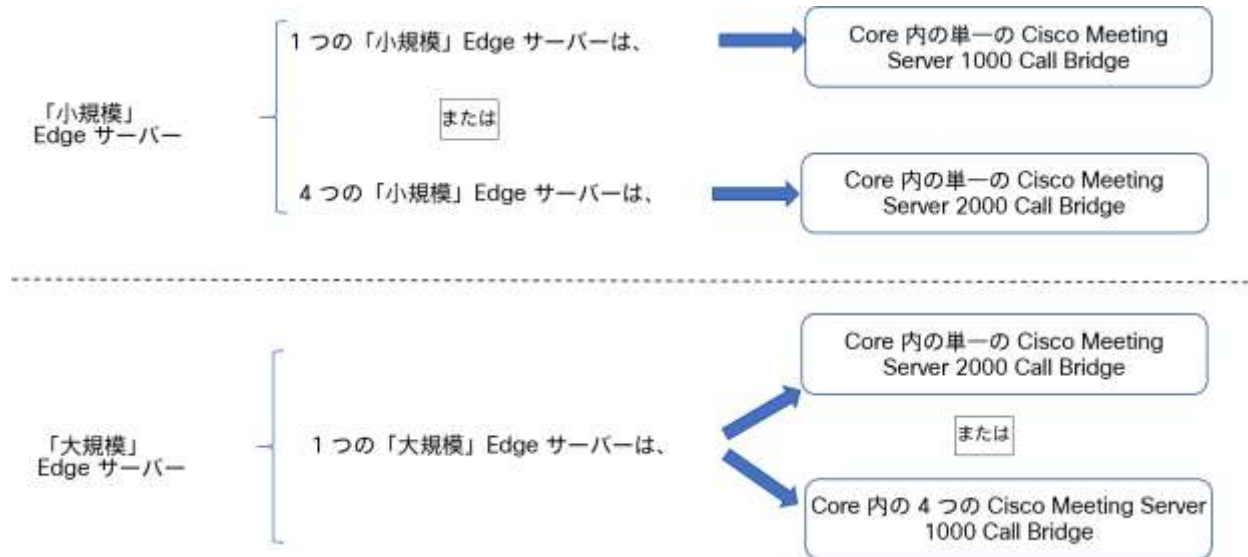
「小規模」
Edge サーバー

1 つの「小規模」Edge サーバーは、

Core 内の単一の Cisco Meeting Server 1000 Call Bridge

または

4 つの「小規模」Edge サーバーは、

Core 内の単一の Cisco Meeting Server 2000 Call Bridge

「大規模」
Edge サーバー

1 つの「大規模」Edge サーバーは、

Core 内の単一の Cisco Meeting Server 2000 Call Bridge

または

Core 内の 4 つの Cisco Meeting Server 1000 Call Bridge